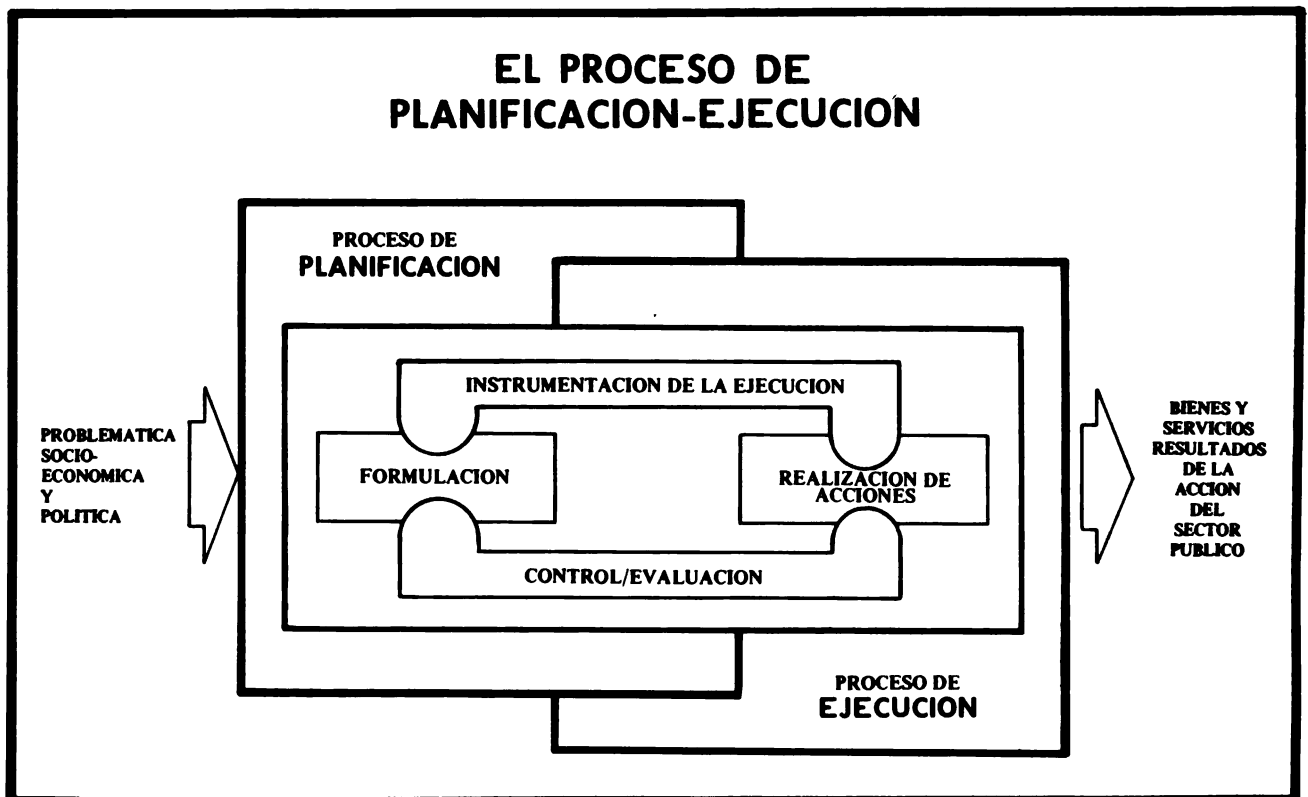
EL PROCESO DE PLANIFICACION-EJECUCION

PROCESO DE PLANIFICACION

INSTRUMENTACION DE LA EJECUCION

PROBLEMATICA SOCIO-ECONOMICA Y POLITICA

FORMULACION

REALIZACION DE ACCIONES

BIENES Y SERVICIOS RESULTADOS DE LA ACCION DEL SECTOR PUBLICO

CONTROL/EVALUACION

PROCESO DE EJECUCION